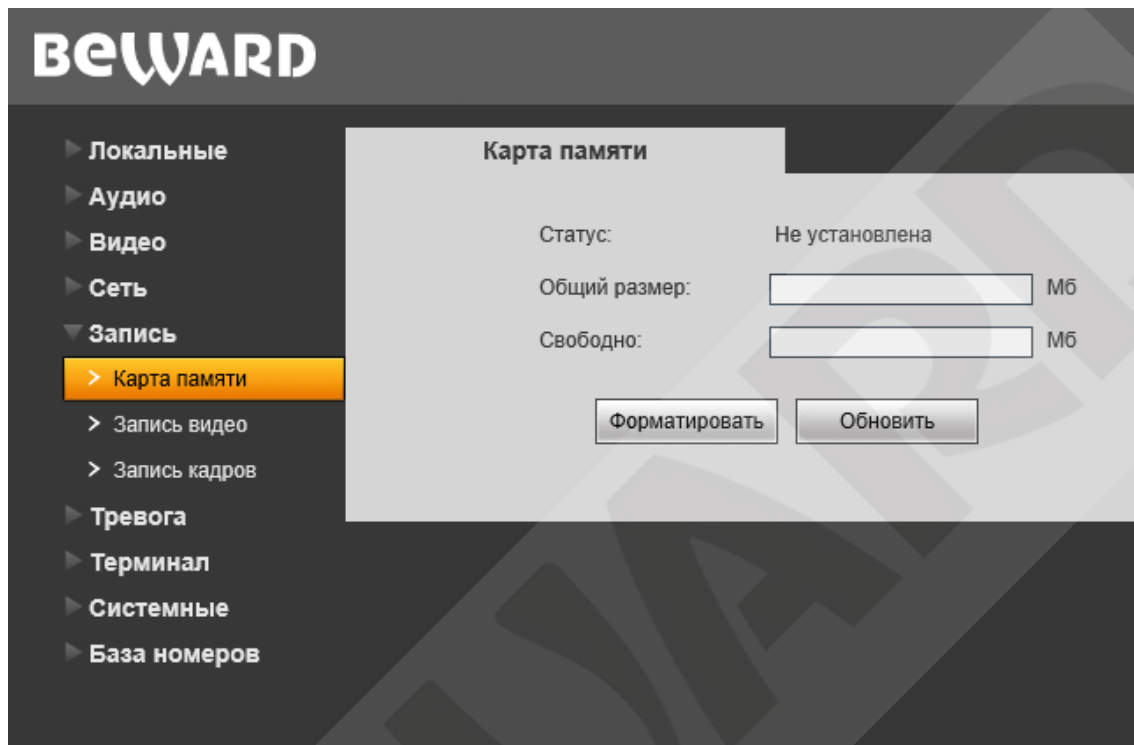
BEWARD

Локальные
Аудио
Видео
Сеть
Запись
> Карта памяти
> Запись видео
> Запись кадров
Тревога
Терминал
Системные
База номеров

Карта памяти

Статус: Не установлена
Общий размер: Мб
Свободно: Мб

Форматировать Обновить